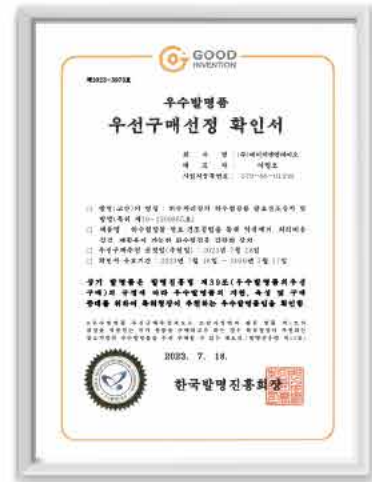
GOOD INVENTION

제2023-3073호

우수발명품

우선구매선정 확인서

회 사 명 : (주)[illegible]
대 표 자 : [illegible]
사업자등록번호 : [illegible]

1. 명칭(고안)의 명칭 : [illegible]
2. 제품명 : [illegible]
3. 우선구매추천 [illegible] : 2023년 7월 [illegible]
4. 확인서 유효기간 : 2023년 7월 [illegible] ~ 2026년 7월 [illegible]

상기 발명품은 발명진흥법 제39조(우수발명품의우선구매)의 규정에 따라 우수발명품의 지정, 육성 및 구매 증대를 위하여 특허청장이 추천하는 우수발명품임을 확인함

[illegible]

2023. 7. 18.

한국발명진흥회장